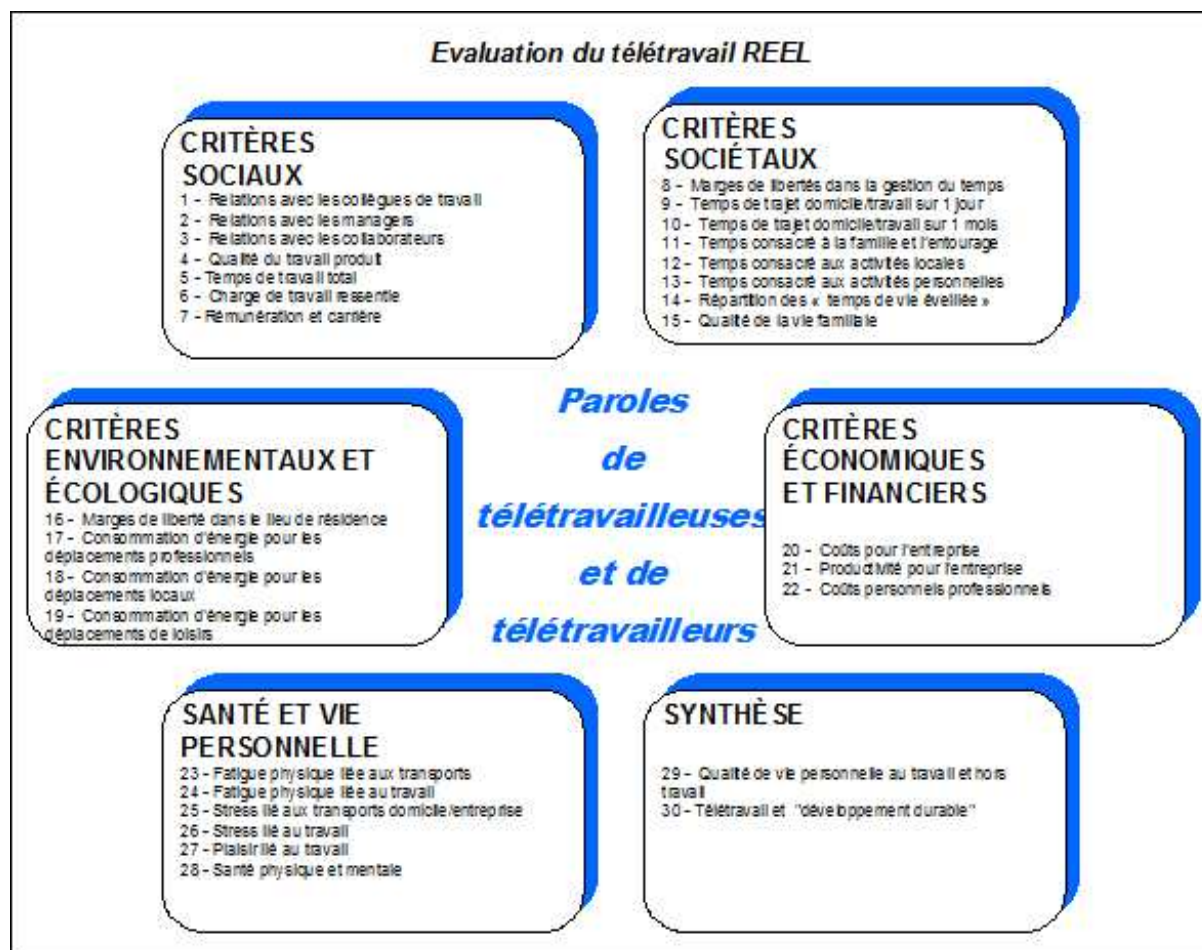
Evaluation du télétravail REEL

CRITÈRES SOCIAUX
1 - Relations avec les collègues de travail
2 - Relations avec les managers
3 - Relations avec les collaborateurs
4 - Qualité du travail produit
5 - Temps de travail total
6 - Charge de travail ressentie
7 - Rémunération et carrière

CRITÈRES SOCIÉTAUX
8 - Marges de libertés dans la gestion du temps
9 - Temps de trajet domicile/travail sur 1 jour
10 - Temps de trajet domicile/travail sur 1 mois
11 - Temps consacré à la famille et l'entourage
12 - Temps consacré aux activités locales
13 - Temps consacré aux activités personnelles
14 - Répartition des « temps de vie éveillée »
15 - Qualité de la vie familiale

CRITÈRES ENVIRONNEMENTAUX ET ÉCOLOGIQUES
16 - Marges de liberté dans le lieu de résidence
17 - Consommation d'énergie pour les déplacements professionnels
18 - Consommation d'énergie pour les déplacements locaux
19 - Consommation d'énergie pour les déplacements de loisirs

Paroles de télétravailleuses et de télétravailleurs

CRITÈRES ÉCONOMIQUES ET FINANCIERS
20 - Coûts pour l'entreprise
21 - Productivité pour l'entreprise
22 - Coûts personnels professionnels

SANTÉ ET VIE PERSONNELLE
23 - Fatigue physique liée aux transports
24 - Fatigue physique liée au travail
25 - Stress lié aux transports domicile/entreprise
26 - Stress lié au travail
27 - Plaisir lié au travail
28 - Santé physique et mentale

SYNTHÈSE
29 - Qualité de vie personnelle au travail et hors travail
30 - Télétravail et "développement durable"